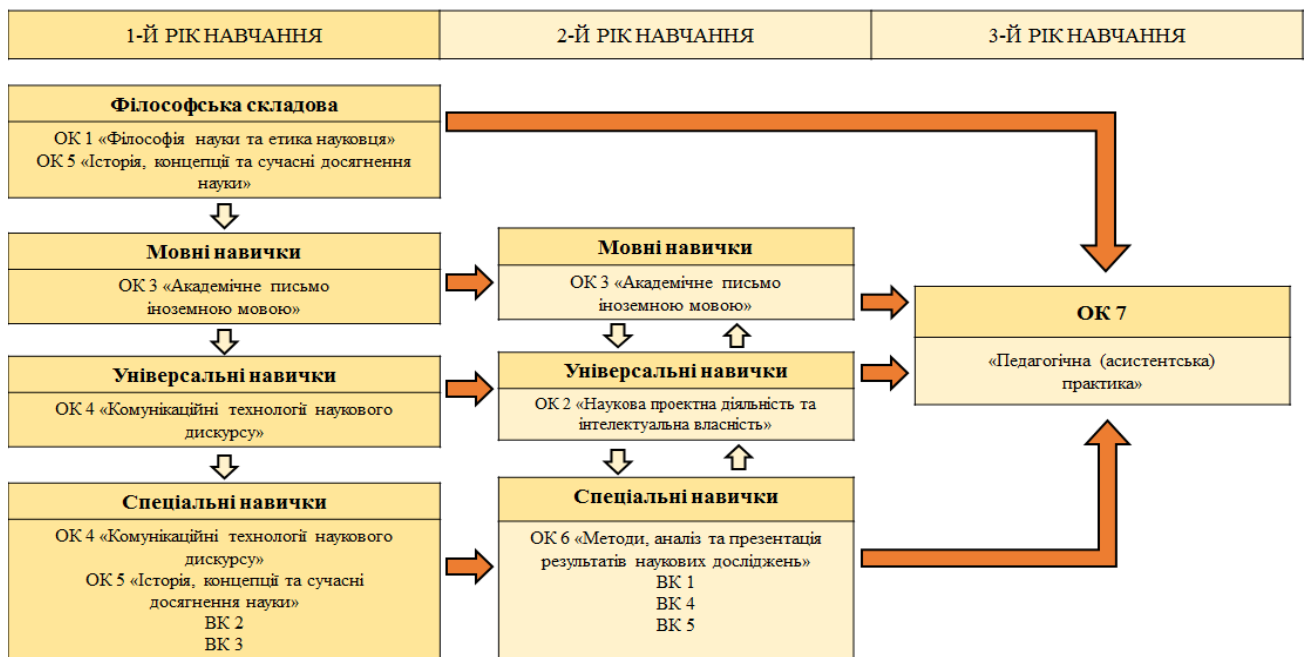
1-Й РІК НАВЧАННЯ

2-Й РІК НАВЧАННЯ

3-Й РІК НАВЧАННЯ

Філософська складова

ОК 1 «Філософія науки та етика науковця»
ОК 5 «Історія, концепції та сучасні досягнення науки»

Мовні навички

ОК 3 «Академічне письмо іноземною мовою»

Універсальні навички

ОК 4 «Комунікаційні технології наукового дискурсу»

Спеціальні навички

ОК 4 «Комунікаційні технології наукового дискурсу»
ОК 5 «Історія, концепції та сучасні досягнення науки»
ВК 2
ВК 3

Мовні навички

ОК 3 «Академічне письмо іноземною мовою»

Універсальні навички

ОК 2 «Наукова проектна діяльність та інтелектуальна власність»

Спеціальні навички

ОК 6 «Методи, аналіз та презентація результатів наукових досліджень»
ВК 1
ВК 4
ВК 5

ОК 7

«Педагогічна (асистентська) практика»